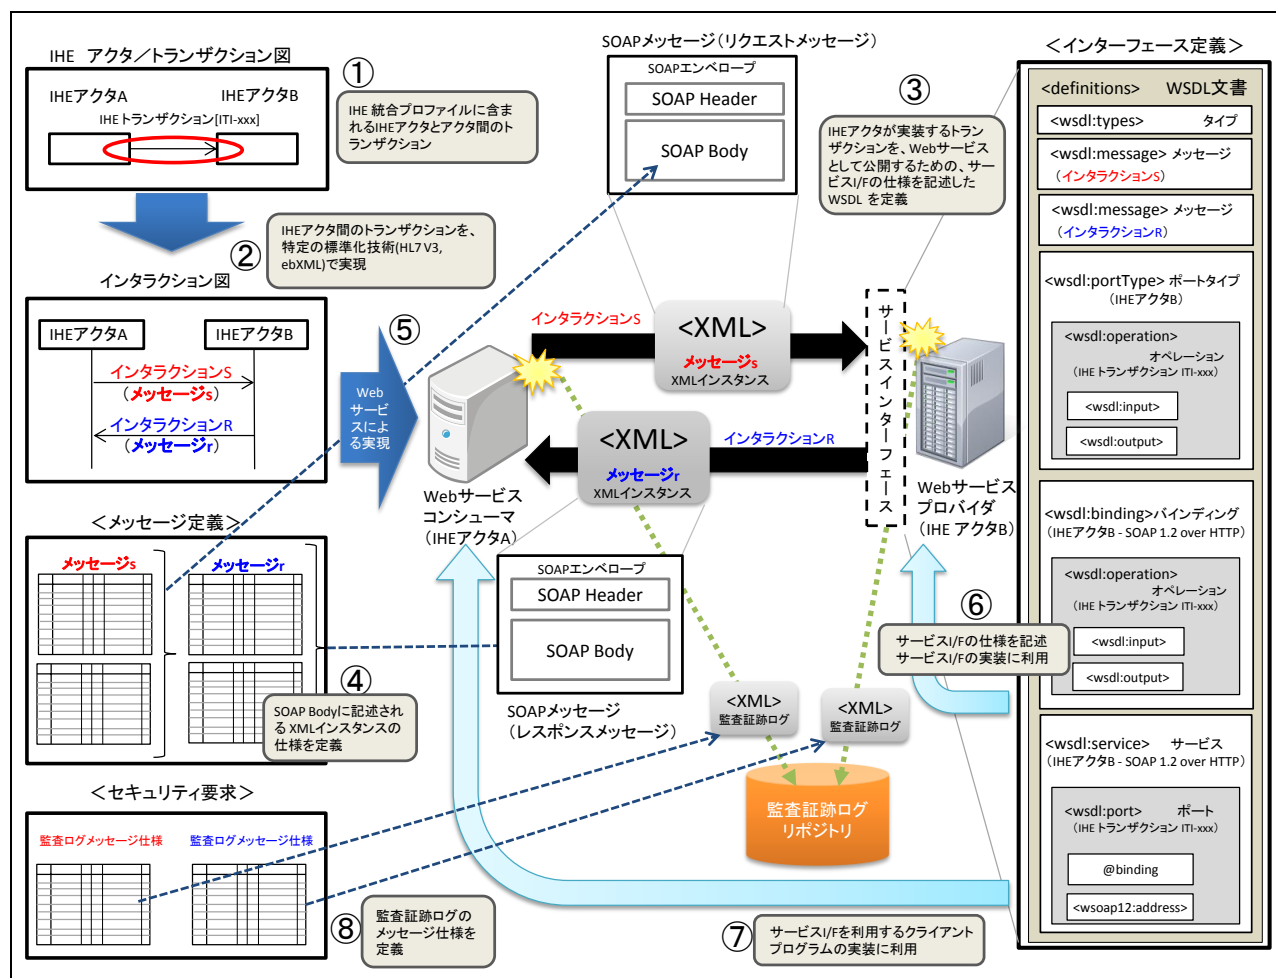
IHE アクタ／トランザクション図

IHEアクタA　IHEアクタB

IHE トランザクション[ITI-xxx]

①

IHE 統合プロファイルに含まれるIHEアクタとアクタ間のトランザクション

②

IHEアクタ間のトランザクションを、特定の標準化技術(HL7 V3, ebXML)で実現

インタラクション図

IHEアクタA　IHEアクタB

インタラクションS
（メッセージS）

インタラクションR
（メッセージR）

⑤

Webサービスによる実現

SOAPメッセージ（リクエストメッセージ）

SOAPエンベロープ

SOAP Header

SOAP Body

③

IHEアクタが実装するトランザクションを、Webサービスとして公開するための、サービスI/Fの仕様を記述したWSDL を定義

インタラクションS

<XML>
メッセージS
XMLインスタンス

<XML>
メッセージr
XMLインスタンス

インタラクションR

サービスインターフェース

Webサービスコンシューマ（IHEアクタA）

Webサービスプロバイダ（IHE アクタB）

＜メッセージ定義＞

メッセージS　メッセージr

④

SOAP Bodyに記述されるXMLインスタンスの仕様を定義

SOAPエンベロープ

SOAP Header

SOAP Body

SOAPメッセージ（レスポンスメッセージ）

<XML>
監査証跡ログ

<XML>
監査証跡ログ

監査証跡ログリポジトリ

⑥

サービスI/Fの仕様を記述
サービスI/Fの実装に利用

＜セキュリティ要求＞

監査ログメッセージ仕様　監査ログメッセージ仕様

⑧

監査証跡ログのメッセージ仕様を定義

⑦

サービスI/Fを利用するクライアントプログラムの実装に利用

＜インターフェース定義＞

<definitions>　WSDL文書

<wsdl:types>　タイプ

<wsdl:message> メッセージ
（インタラクションS）

<wsdl:message> メッセージ
（インタラクションR）

<wsdl:portType> ポートタイプ
（IHEアクタB）

<wsdl:operation>
オペレーション
（IHE トランザクション ITI-xxx）

<wsdl:input>

<wsdl:output>

<wsdl:binding>バインディング
（IHEアクタB - SOAP 1.2 over HTTP）

<wsdl:operation>
オペレーション
（IHE トランザクション ITI-xxx）

<wsdl:input>

<wsdl:output>

<wsdl:service>　サービス
（IHEアクタB - SOAP 1.2 over HTTP）

<wsdl:port>　ポート
（IHE トランザクション ITI-xxx）

@binding

<wsoap12:address>